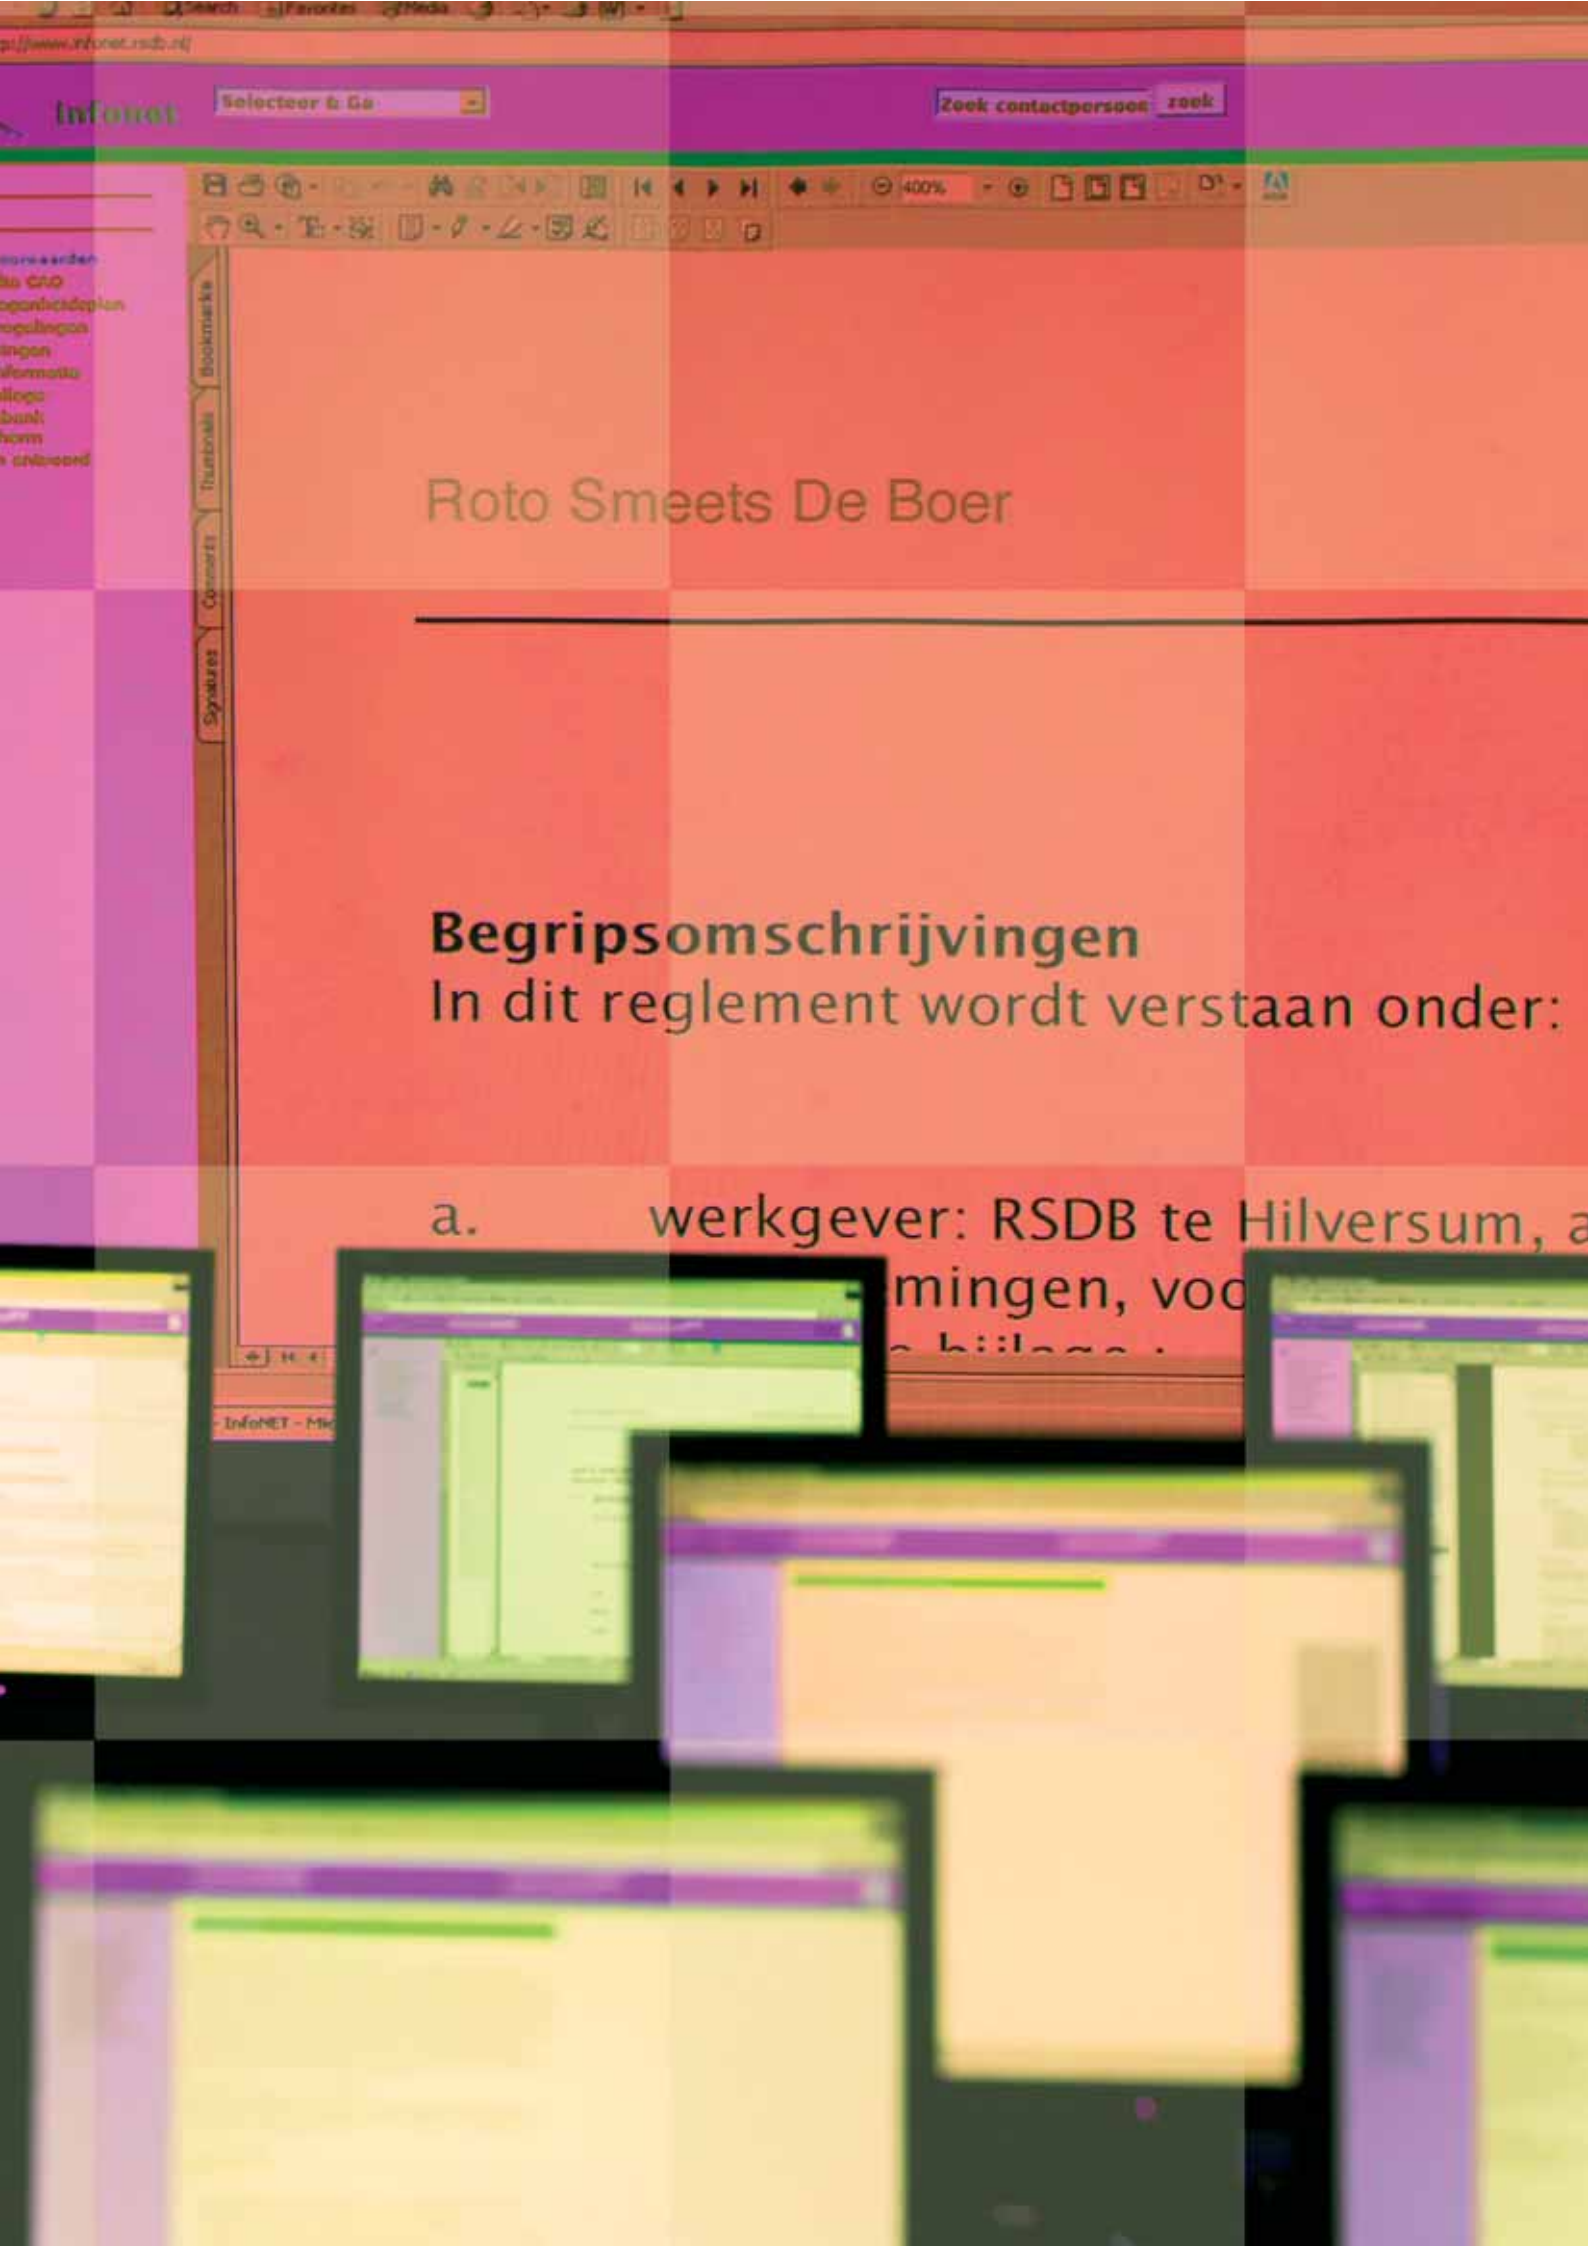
Search Favorites Media

p://www.infonet.rsdb.nl/

Infonet

Selecteer & Ga

Zoek contactpersoon zoek

400%

voorwaarden
de CAO
ogenheidsplan
regelingen
ingen
informatie
bijlage
bank
horm
n cnboord

Bookmarks

Thumbnails

Comments

Signatures

Roto Smeets De Boer

Begripsomschrijvingen
In dit reglement wordt verstaan onder:

a. werkgever: RSDB te Hilversum, a
mingen, voo
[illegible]

InfoNET - Mic